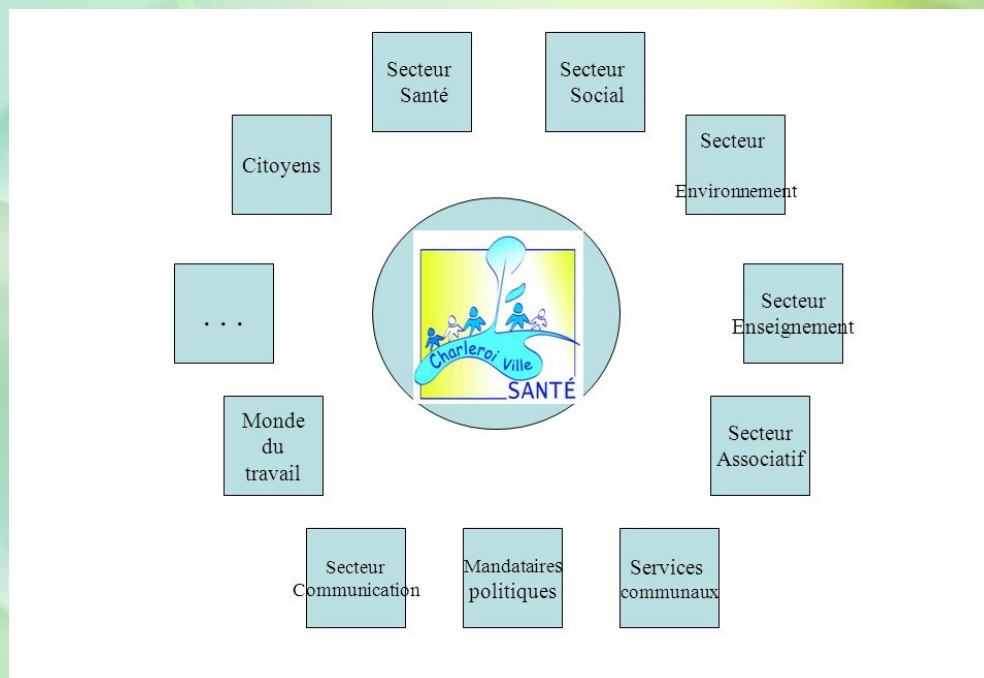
Secteur Santé

Secteur Social

Citoyens

Secteur Environnement

Charleroi Ville SANTÉ

. . .

Secteur Enseignement

Monde du travail

Secteur Associatif

Secteur Communication

Mandataires politiques

Services communaux